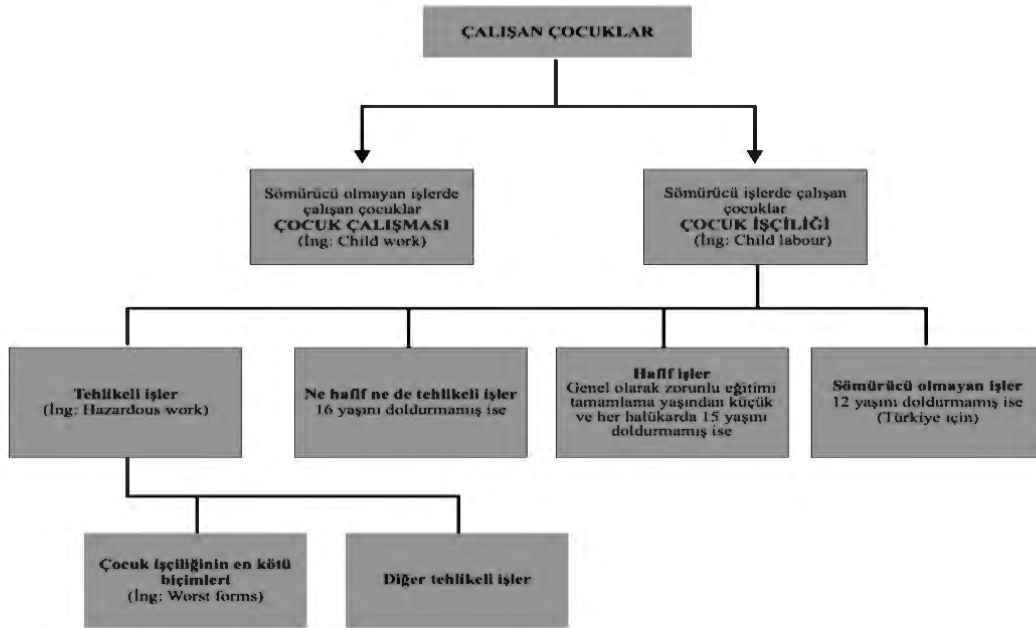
ÇALIŞAN ÇOCUKLAR

Sömürücü olmayan işlerde çalışan çocuklar
ÇOCUK ÇALIŞMASI
(İng: Child work)

Sömürücü işlerde çalışan çocuklar
ÇOCUK İŞÇİLİĞİ
(İng: Child labour)

Tehlikeli işler
(İng: Hazardous work)

Ne hafif ne de tehlikeli işler
16 yaşını doldurmamış ise

Hafif işler
Genel olarak zorunlu eğitimi tamamlama yaşından küçük ve her halükarda 15 yaşını doldurmamış ise

Sömürücü olmayan işler
12 yaşını doldurmamış ise
(Türkiye için)

Çocuk işçiliğinin en kötü biçimleri
(İng: Worst forms)

Diğer tehlikeli işler